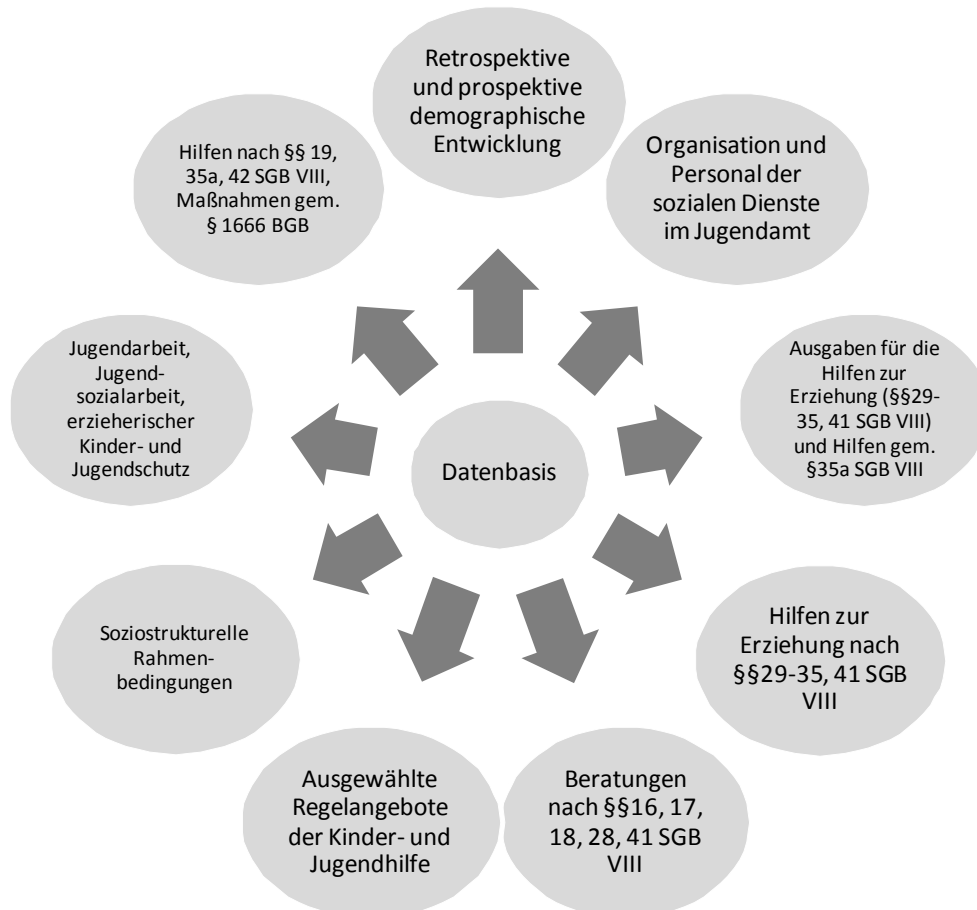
Datenbasis

Retrospektive und prospektive demographische Entwicklung

Organisation und Personal der sozialen Dienste im Jugendamt

Ausgaben für die Hilfen zur Erziehung (§§29-35, 41 SGB VIII) und Hilfen gem. §35a SGB VIII

Hilfen zur Erziehung nach §§29-35, 41 SGB VIII

Beratungen nach §§16, 17, 18, 28, 41 SGB VIII

Ausgewählte Regelangebote der Kinder- und Jugendhilfe

Soziostrukturelle Rahmenbedingungen

Jugendarbeit, Jugendsozialarbeit, erzieherischer Kinder- und Jugendschutz

Hilfen nach §§ 19, 35a, 42 SGB VIII, Maßnahmen gem. § 1666 BGB